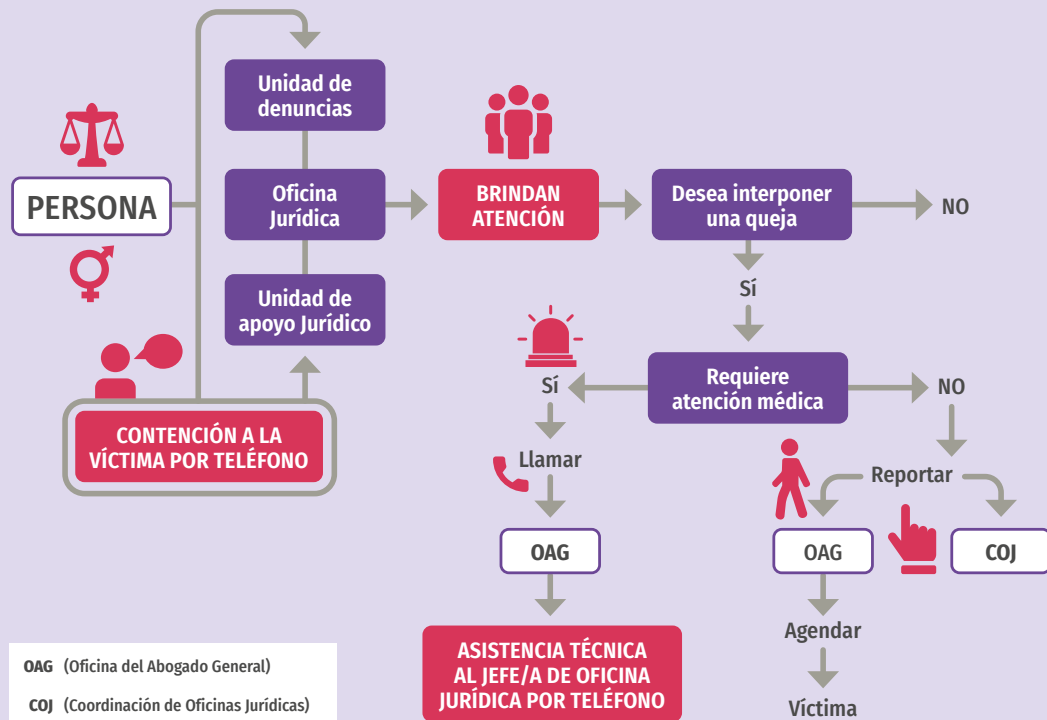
PERSONA

Unidad de denuncias

Oficina Jurídica

Unidad de apoyo Jurídico

CONTENCIÓN A LA VÍCTIMA POR TELÉFONO

BRINDAN ATENCIÓN

Desea interponer una queja

NO

Sí

Requiere atención médica

Sí

NO

Llamar

OAG

ASISTENCIA TÉCNICA AL JEFE/A DE OFICINA JURÍDICA POR TELÉFONO

Reportar

OAG

COJ

Agendar

Víctima

OAG (Oficina del Abogado General)

COJ (Coordinación de Oficinas Jurídicas)